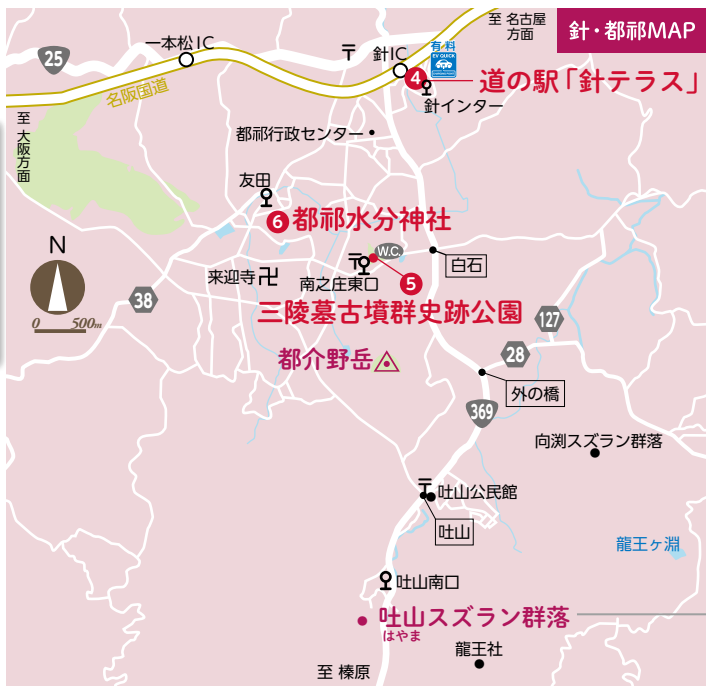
針・都祁MAP

至 名古屋方面

一本松IC

25

針IC

有料
EV QUICK

4 道の駅「針テラス」

針インター

名阪国道

至 大阪方面

都祁行政センター

友田

6 都祁水分神社

N

0 500m

W.C.

白石

来迎寺

南之庄東口

5

38

三陵墓古墳群史跡公園

127

28

都介野岳

外の橋

369

向渕スズラン群落

吐山公民館

吐山

龍王ヶ淵

吐山南口

吐山スズラン群落
はやま

龍王社

至 榛原